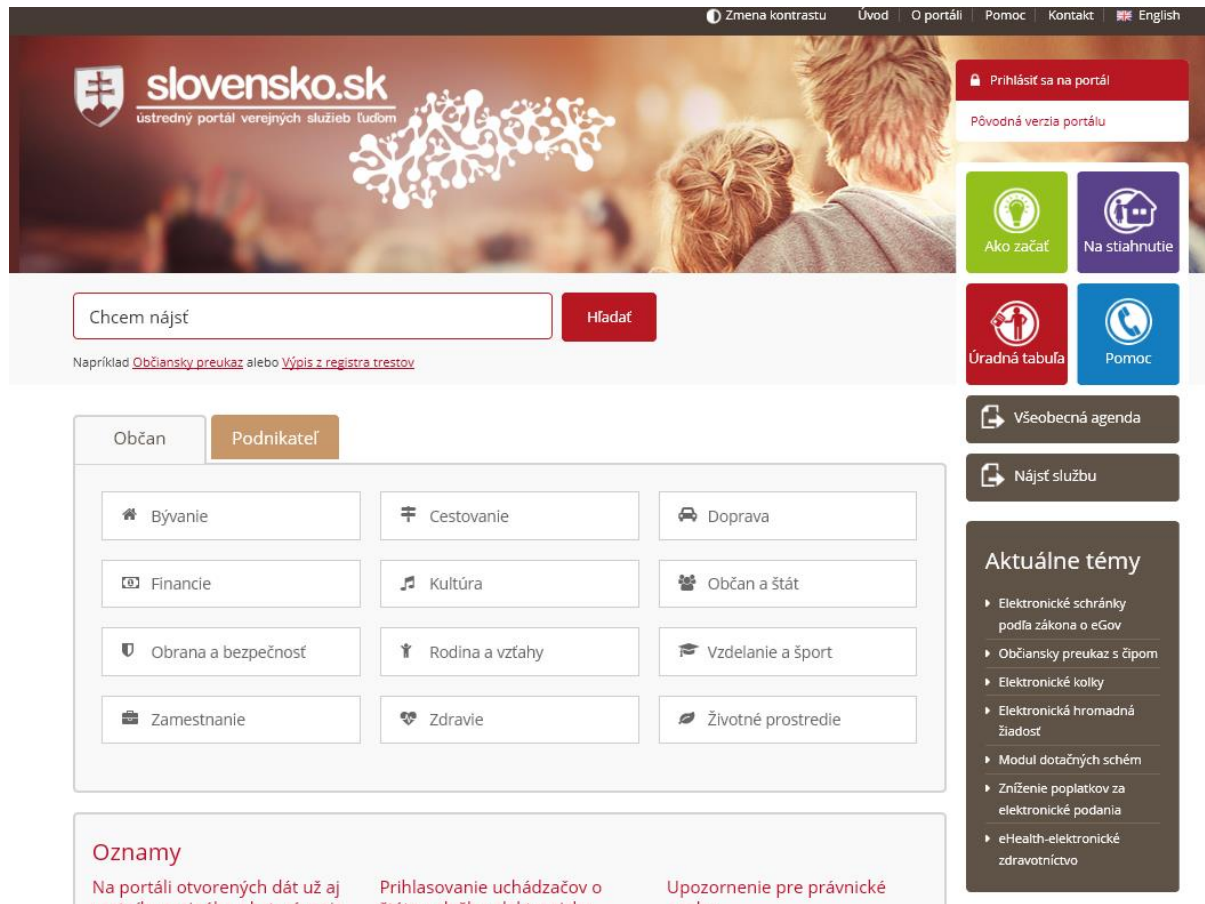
Zmena kontrastu | Úvod | O portáli | Pomoc | Kontakt | English

slovensko.sk
ústredný portál verejných služieb ľuďom

Prihlásiť sa na portál
Pôvodná verzia portálu

Ako začať
Na stiahnutie
Úradná tabuľa
Pomoc

Chcem nájsť
Hľadať

Napríklad Občiansky preukaz alebo Výpis z registra trestov

Všeobecná agenda
Nájsť službu

Občan
Podnikateľ

| Bývanie | Cestovanie | Doprava |
|---|---|---|
| Financie | Kultúra | Občan a štát |
| Obrana a bezpečnosť | Rodina a vzťahy | Vzdelanie a šport |
| Zamestnanie | Zdravie | Životné prostredie |

Aktuálne témy
Elektronické schránky podľa zákona o eGov
Občiansky preukaz s čipom
Elektronické kolky
Elektronická hromadná žiadosť
Modul dotačných schém
Zníženie poplatkov za elektronické podania
eHealth-elektronické zdravotníctvo

Oznamy
Na portáli otvorených dát už aj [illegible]
Prihlasovanie uchádzačov o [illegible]
Upozornenie pre právnické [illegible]